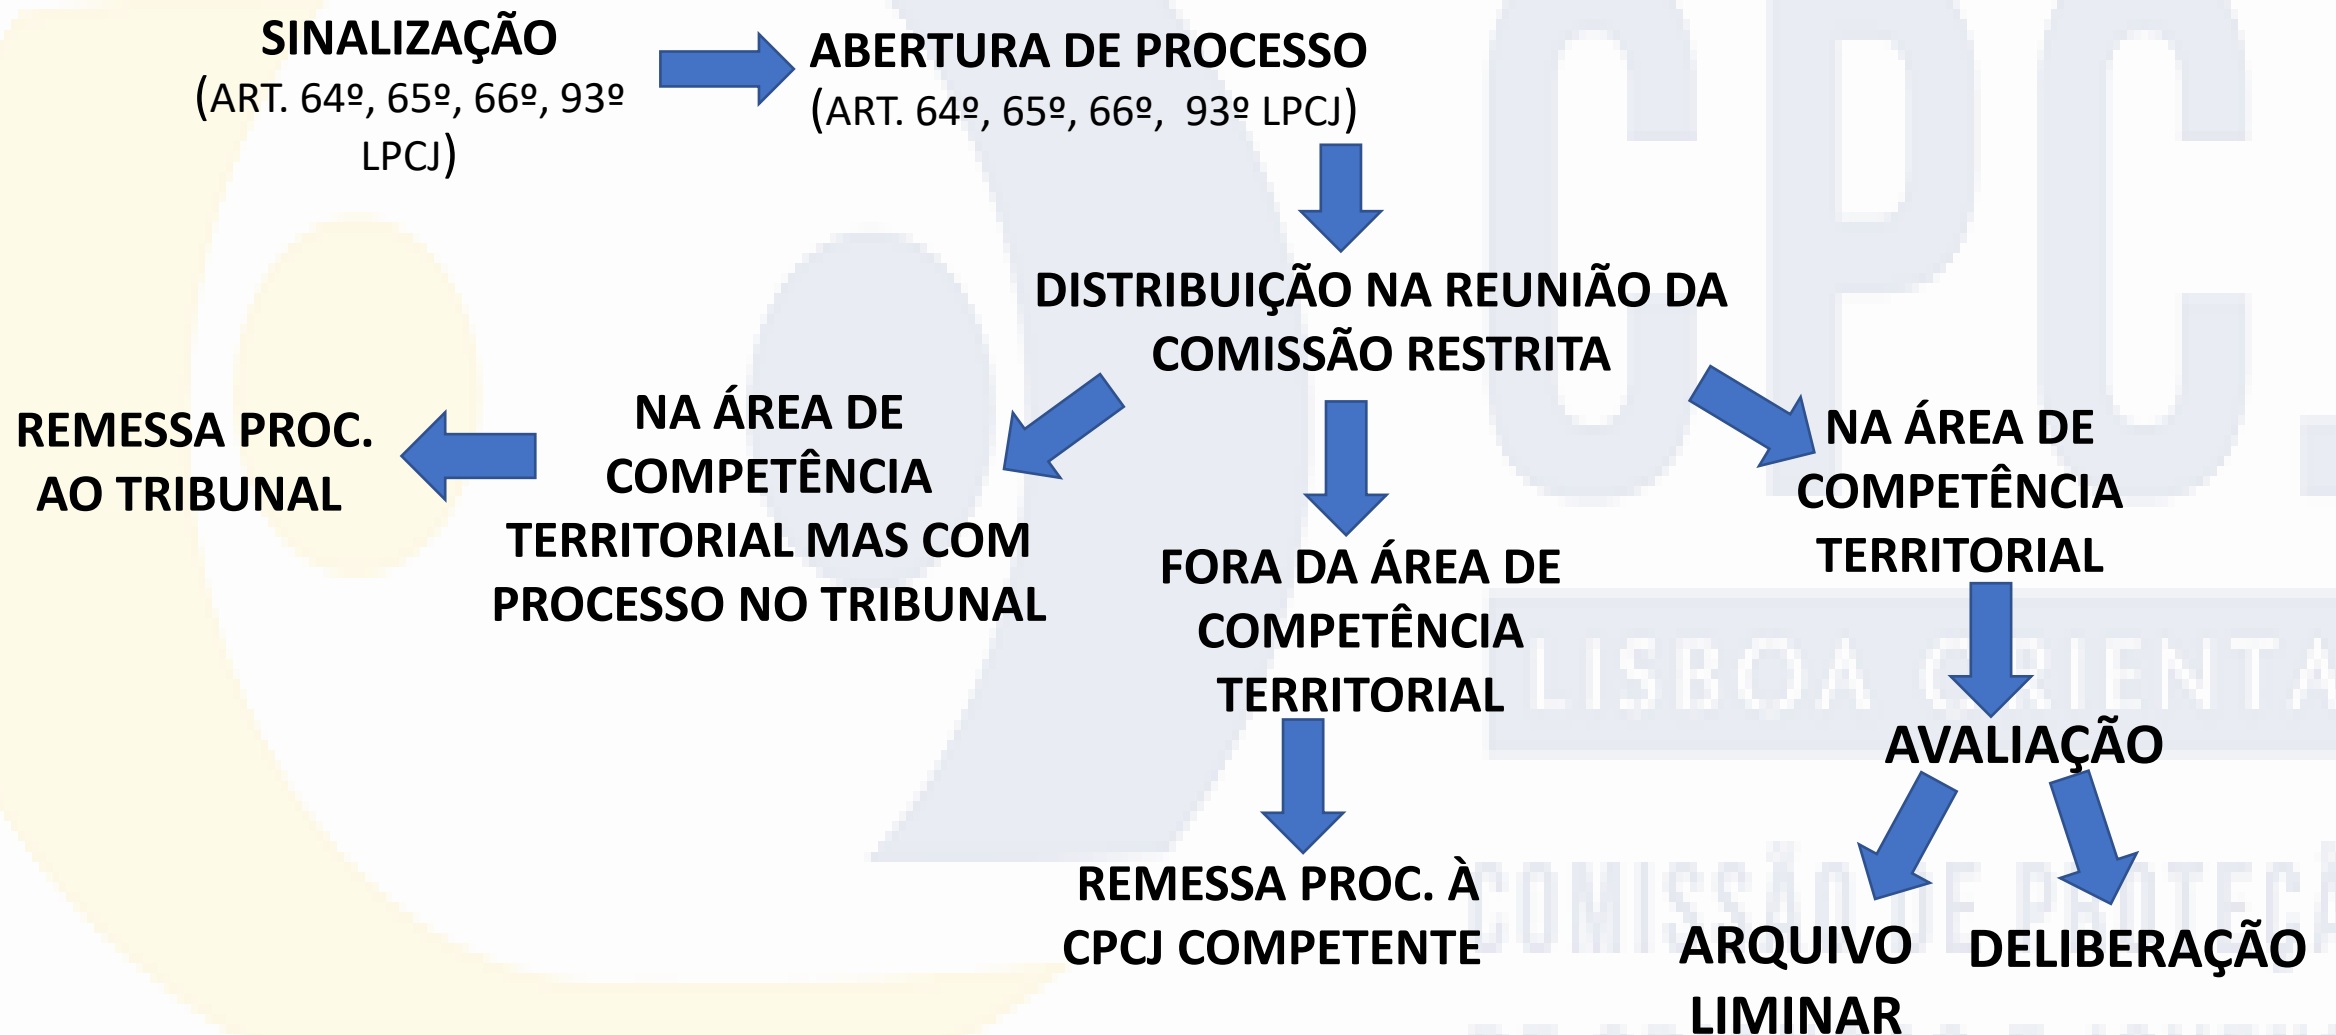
SINALIZAÇÃO
(ART. 64º, 65º, 66º, 93º LPCJ)

ABERTURA DE PROCESSO
(ART. 64º, 65º, 66º, 93º LPCJ)

DISTRIBUIÇÃO NA REUNIÃO DA COMISSÃO RESTRITA

REMESSA PROC. AO TRIBUNAL

NA ÁREA DE COMPETÊNCIA TERRITORIAL MAS COM PROCESSO NO TRIBUNAL

FORA DA ÁREA DE COMPETÊNCIA TERRITORIAL

NA ÁREA DE COMPETÊNCIA TERRITORIAL

AVALIAÇÃO

REMESSA PROC. À CPCJ COMPETENTE

ARQUIVO LIMINAR

DELIBERAÇÃO

LISBOA ORIENTAL

COMISSÃO DE PROTEÇÃ